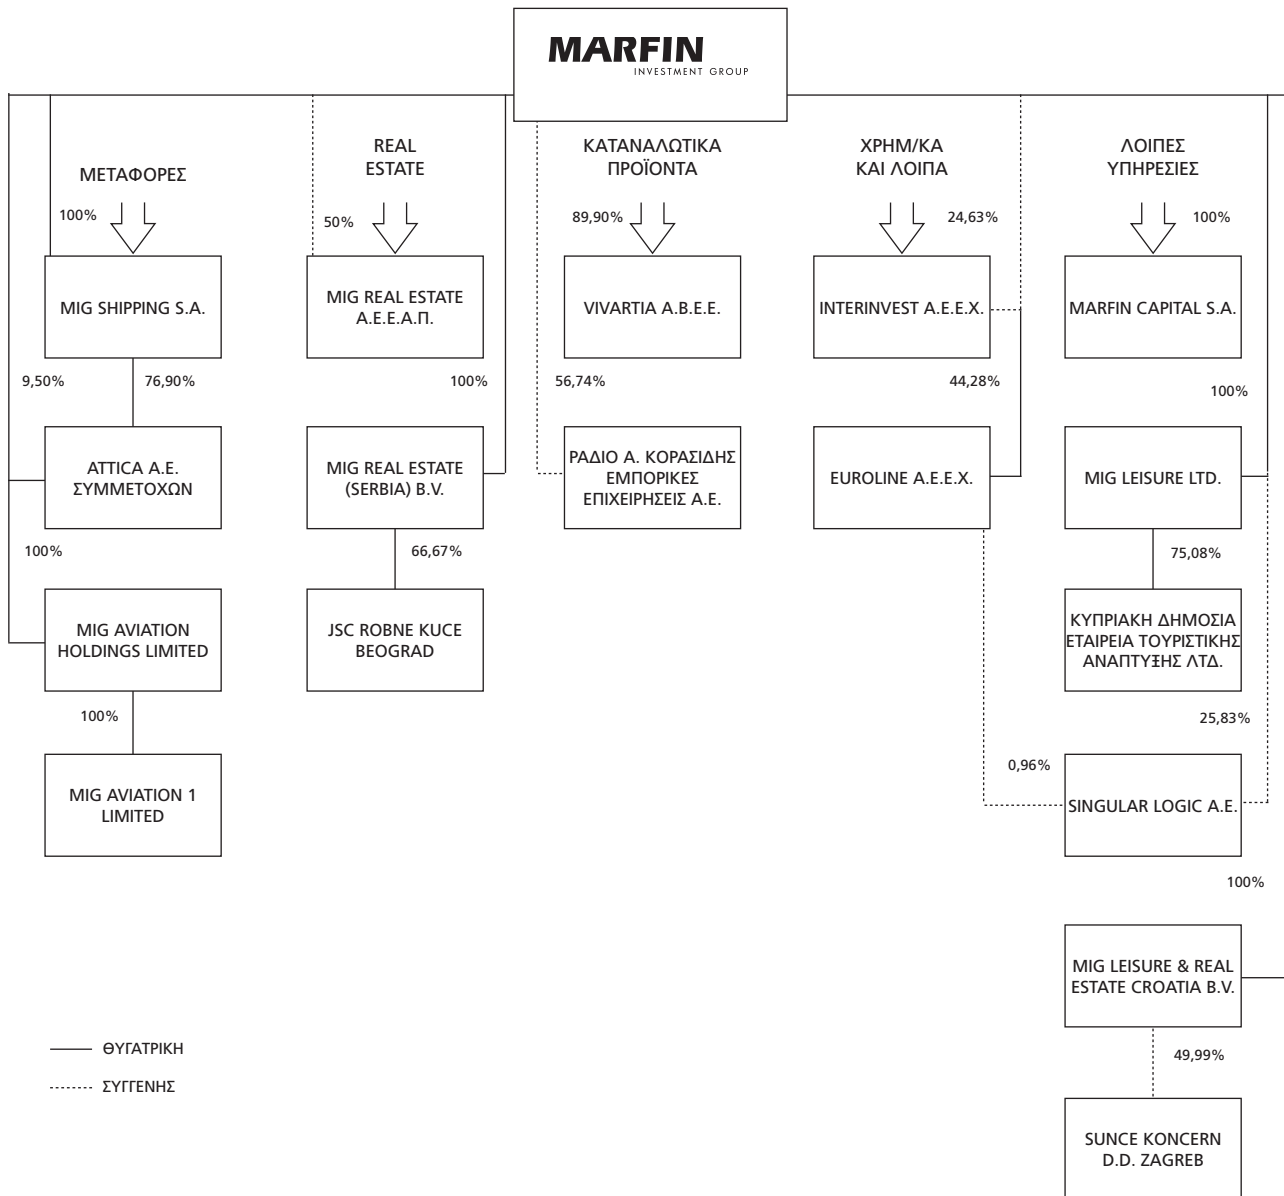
MARFIN
INVESTMENT GROUP

ΜΕΤΑΦΟΡΕΣ

100%

MIG SHIPPING S.A.

9,50%

76,90%

ATTICA A.E. ΣΥΜΜΕΤΟΧΩΝ

100%

MIG AVIATION HOLDINGS LIMITED

100%

MIG AVIATION 1 LIMITED

REAL ESTATE

50%

MIG REAL ESTATE Α.Ε.Ε.Α.Π.

100%

MIG REAL ESTATE (SERBIA) B.V.

66,67%

JSC ROBNE KUCE BEOGRAD

ΚΑΤΑΝΑΛΩΤΙΚΑ ΠΡΟΪΟΝΤΑ

89,90%

VIVARTIA Α.Β.Ε.Ε.

56,74%

ΡΑΔΙΟ Α. ΚΟΡΑΣΙΔΗΣ ΕΜΠΟΡΙΚΕΣ ΕΠΙΧΕΙΡΗΣΕΙΣ Α.Ε.

ΧΡΗΜ/ΚΑ ΚΑΙ ΛΟΙΠΑ

24,63%

INTERINVEST Α.Ε.Ε.Χ.

44,28%

EUROLINE Α.Ε.Ε.Χ.

ΛΟΙΠΕΣ ΥΠΗΡΕΣΙΕΣ

100%

MARFIN CAPITAL S.A.

100%

MIG LEISURE LTD.

75,08%

ΚΥΠΡΙΑΚΗ ΔΗΜΟΣΙΑ ΕΤΑΙΡΕΙΑ ΤΟΥΡΙΣΤΙΚΗΣ ΑΝΑΠΤΥΞΗΣ ΛΤΔ.

25,83%

0,96%

SINGULAR LOGIC A.E.

100%

MIG LEISURE & REAL ESTATE CROATIA B.V.

49,99%

SUNCE KONCERN D.D. ZAGREB

ΘΥΓΑΤΡΙΚΗ

ΣΥΓΓΕΝΗΣ